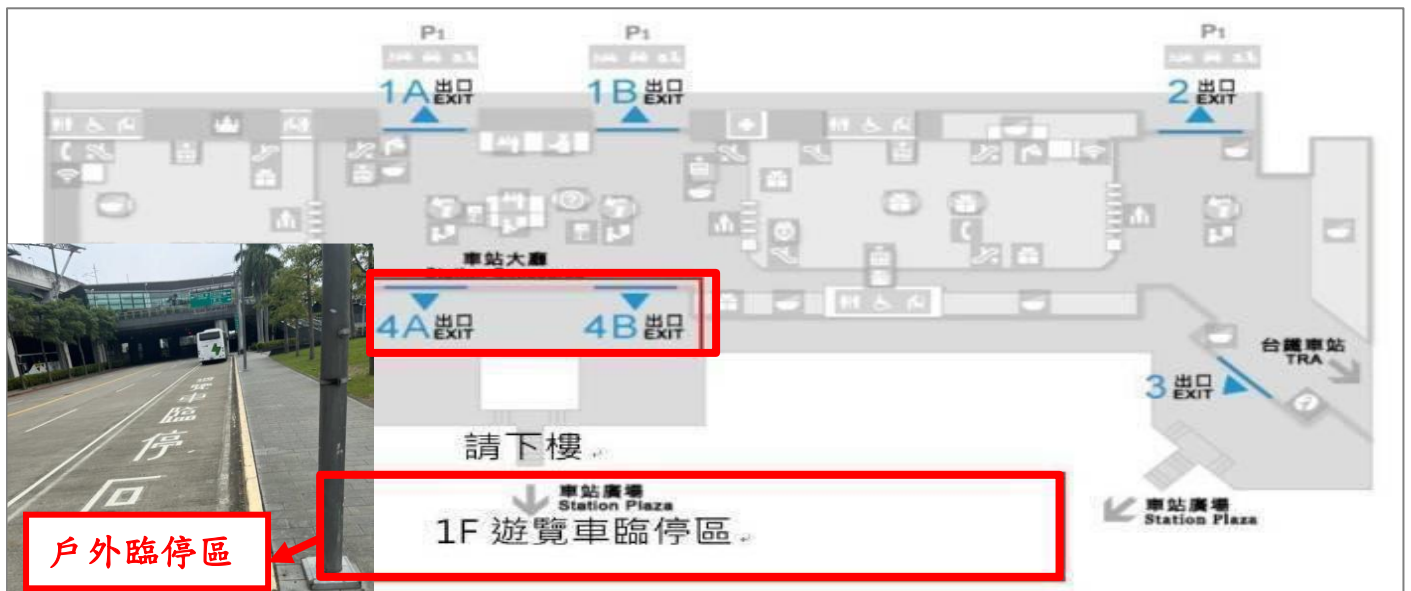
P1

P1

P1

1A 出口 EXIT

1B 出口 EXIT

2 出口 EXIT

車站大廳

4A 出口 EXIT

4B 出口 EXIT

台鐵車站 TRA

3 出口 EXIT

請下樓

車站廣場 Station Plaza

1F 遊覽車臨停區

車站廣場 Station Plaza

車臨停區

戶外臨停區